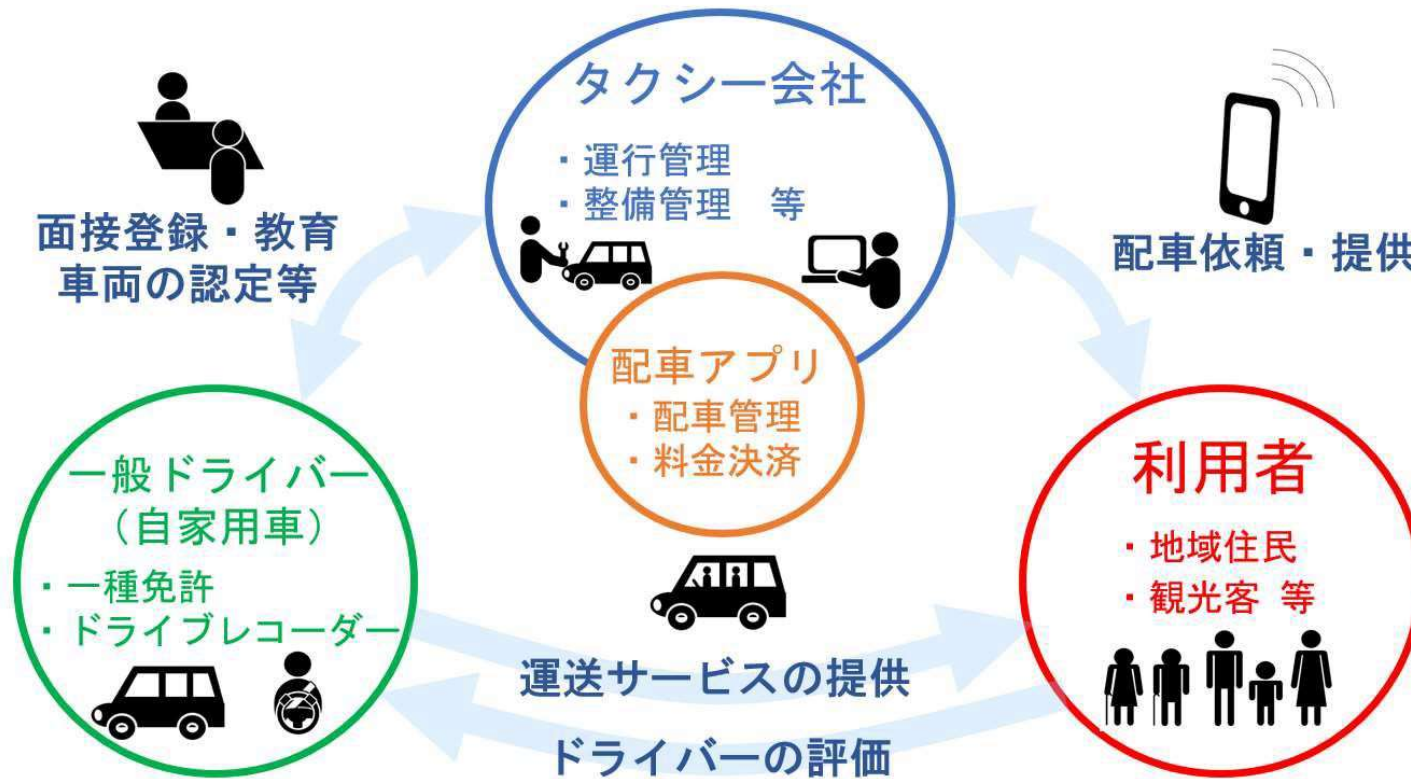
タクシー会社
・運行管理
・整備管理　等

面接登録・教育
車両の認定等

配車依頼・提供

配車アプリ
・配車管理
・料金決済

一般ドライバー
（自家用車）
・一種免許
・ドライブレコーダー

利用者
・地域住民
・観光客 等

運送サービスの提供

ドライバーの評価